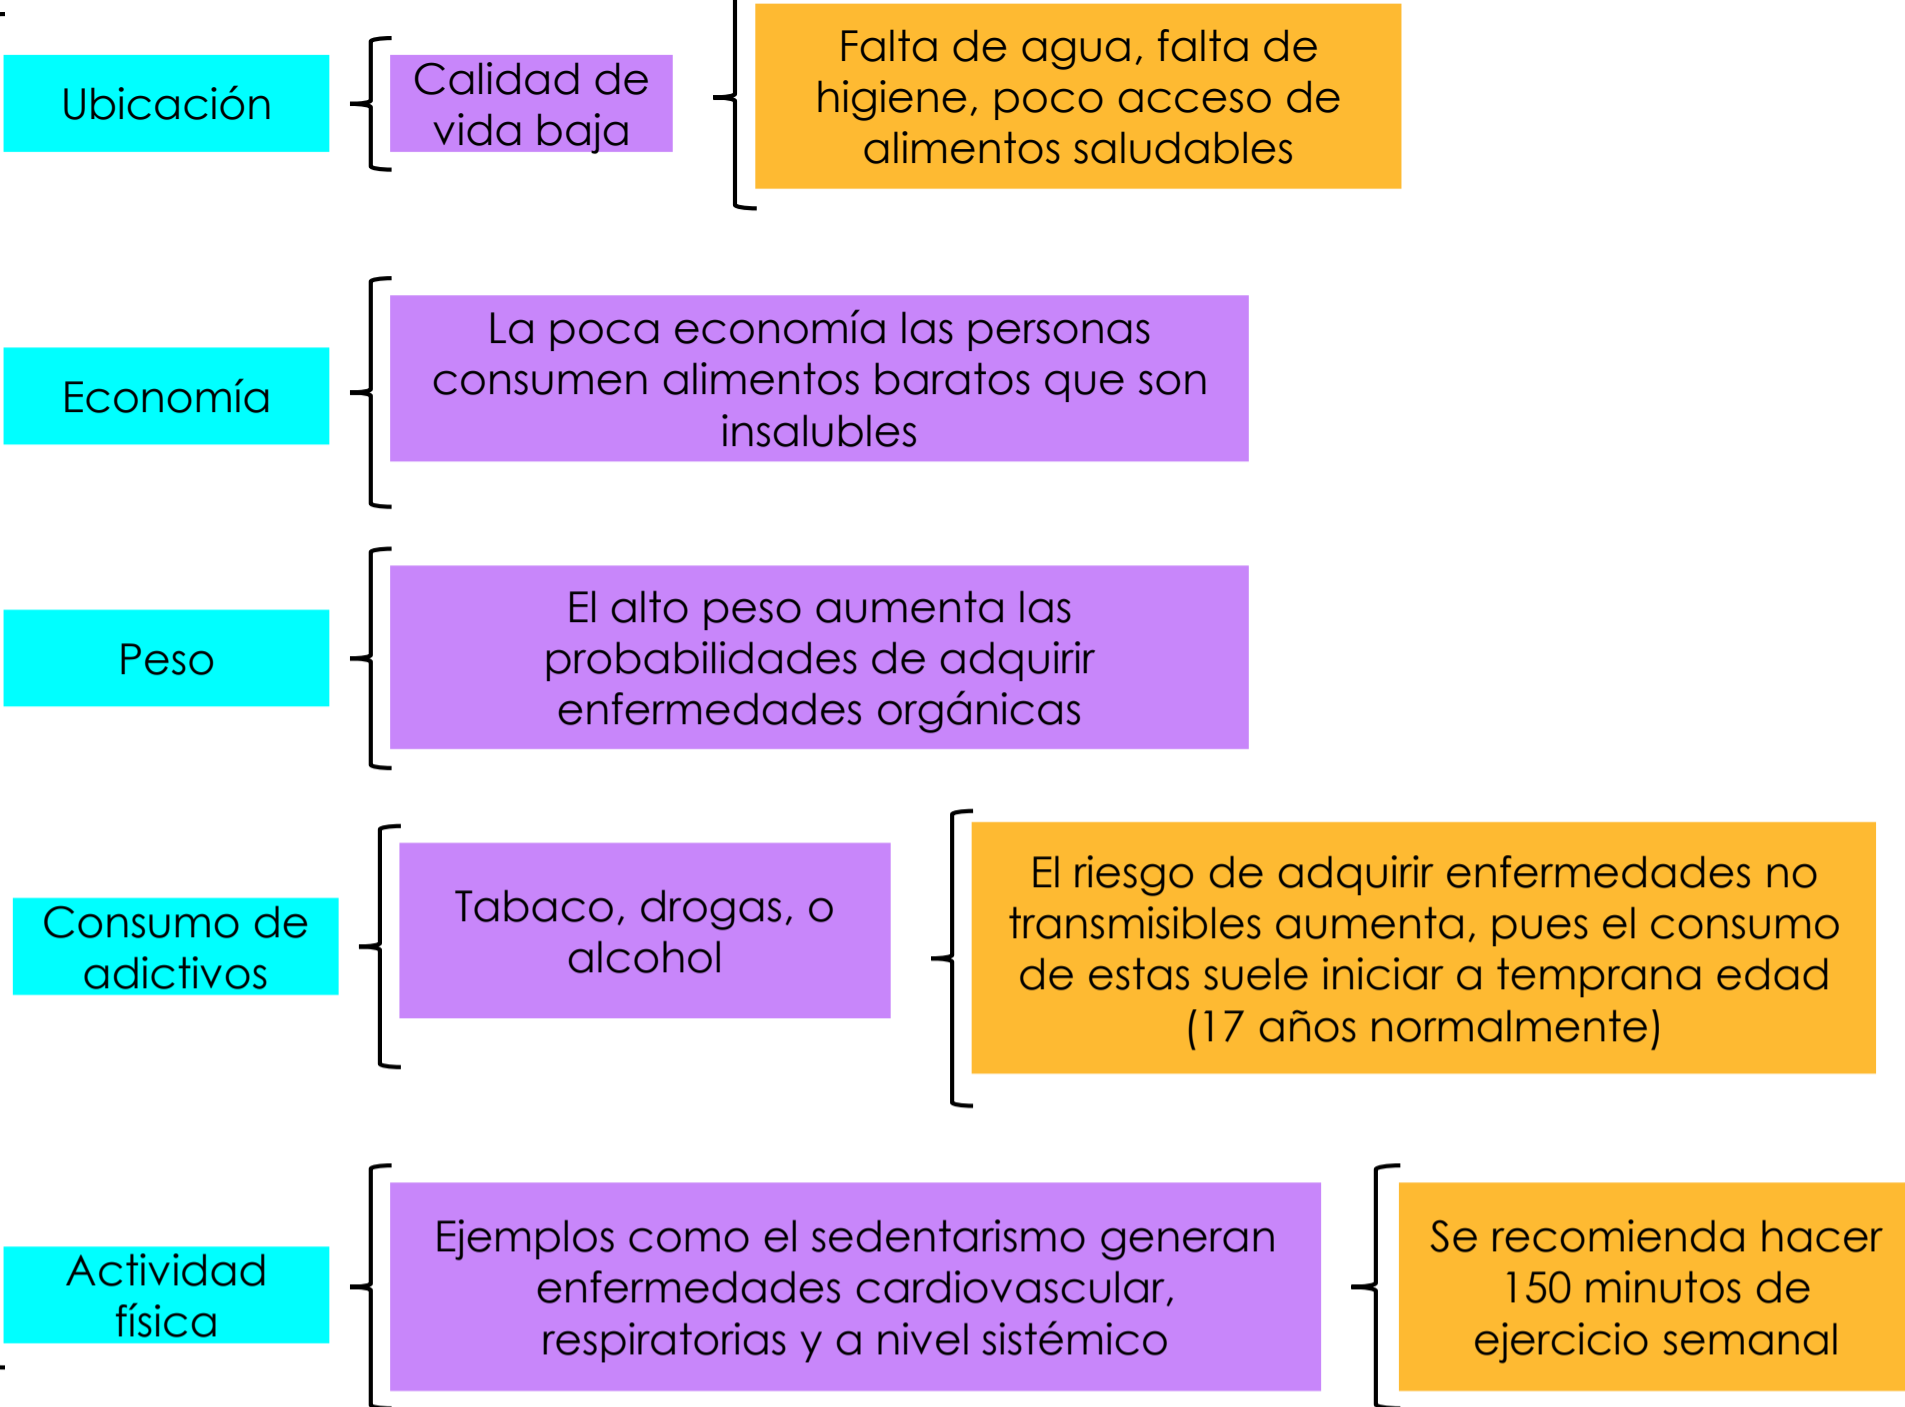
Ubicación

Calidad de vida baja

Falta de agua, falta de higiene, poco acceso de alimentos saludables

Economía

La poca economía las personas consumen alimentos baratos que son insalubles

Peso

El alto peso aumenta las probabilidades de adquirir enfermedades orgánicas

Consumo de adictivos

Tabaco, drogas, o alcohol

El riesgo de adquirir enfermedades no transmisibles aumenta, pues el consumo de estas suele iniciar a temprana edad (17 años normalmente)

Actividad física

Ejemplos como el sedentarismo generan enfermedades cardiovascular, respiratorias y a nivel sistémico

Se recomienda hacer 150 minutos de ejercicio semanal